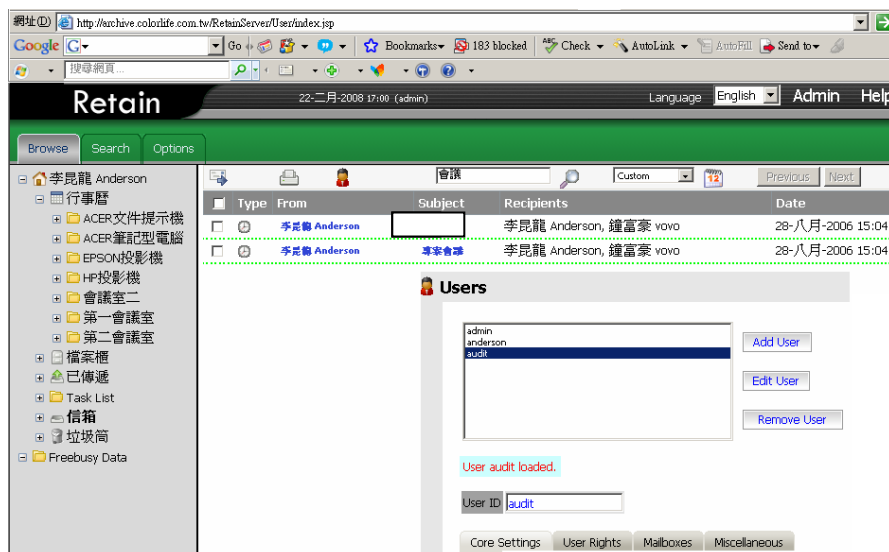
網址(D) http://archive.colorlife.com.tw/RetainServer/User/index.jsp

Google G▾ Go Bookmarks▾ 183 blocked Check ▾ AutoLink ▾ AutoFill Send to▾

搜尋網頁...

Retain 22-二月-2008 17:00 (admin) Language English Admin Help

Browse Search Options

李昆龍 Anderson
行事曆
ACER文件提示機
ACER筆記型電腦
EPSON投影機
HP投影機
會議室二
第一會議室
第二會議室
檔案櫃
已傳遞
Task List
信箱
垃圾筒
Freebusy Data

會議 Custom Previous Next

| | Type | From | Subject | Recipients | Date |
|---|---|---|---|---|---|
| | | 李昆龍 Anderson | | 李昆龍 Anderson, 鐘富豪 vovo | 28-八月-2006 15:04 |
| | | 李昆龍 Anderson | 專案會議 | 李昆龍 Anderson, 鐘富豪 vovo | 28-八月-2006 15:04 |

Users

admin
anderson
audit

Add User
Edit User
Remove User

User audit loaded.

User ID audit

Core Settings User Rights Mailboxes Miscellaneous